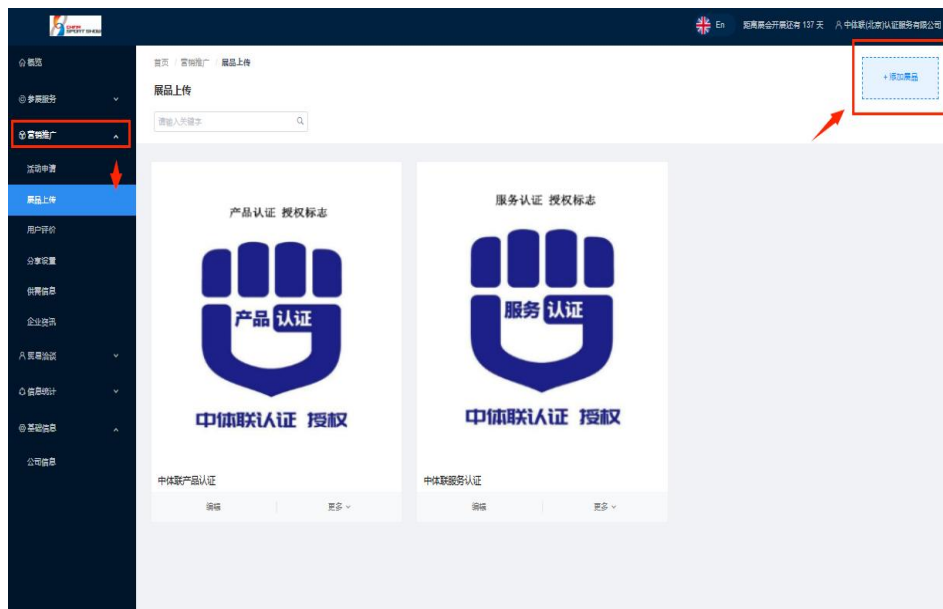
CHINA SPORT SHOW

En 距离展会开展还有 137 天 中体联(北京)认证服务有限公司

概览
参展服务
营销推广
活动申请
展品上传
用户评价
分享设置
供需信息
企业资讯
贸易洽谈
信息统计
基础信息
公司信息

首页 / 营销推广 / 展品上传

展品上传

请输入关键字

+ 添加展品

产品认证 授权标志

产品 认证

中体联认证 授权

中体联产品认证

编辑 更多

服务认证 授权标志

服务 认证

中体联认证 授权

中体联服务认证

编辑 更多